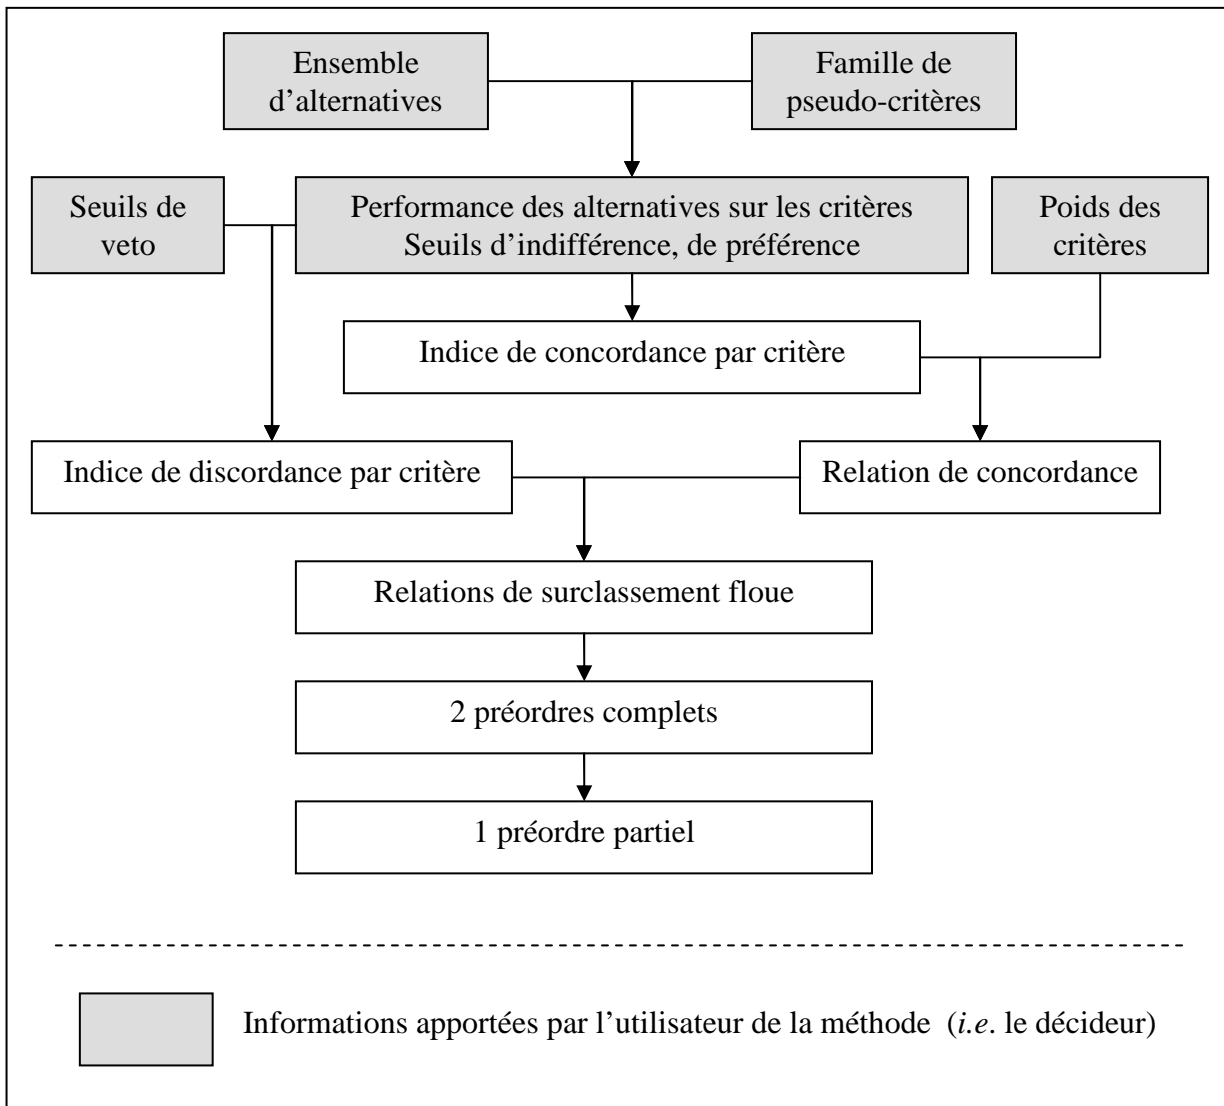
Ensemble d'alternatives

Famille de pseudo-critères

Seuils de veto

Performance des alternatives sur les critères
Seuils d'indifférence, de préférence

Poids des critères

Indice de concordance par critère

Indice de discordance par critère

Relation de concordance

Relations de surclassement floue

2 préordres complets

1 préordre partiel

Informations apportées par l'utilisateur de la méthode (*i.e.* le décideur)